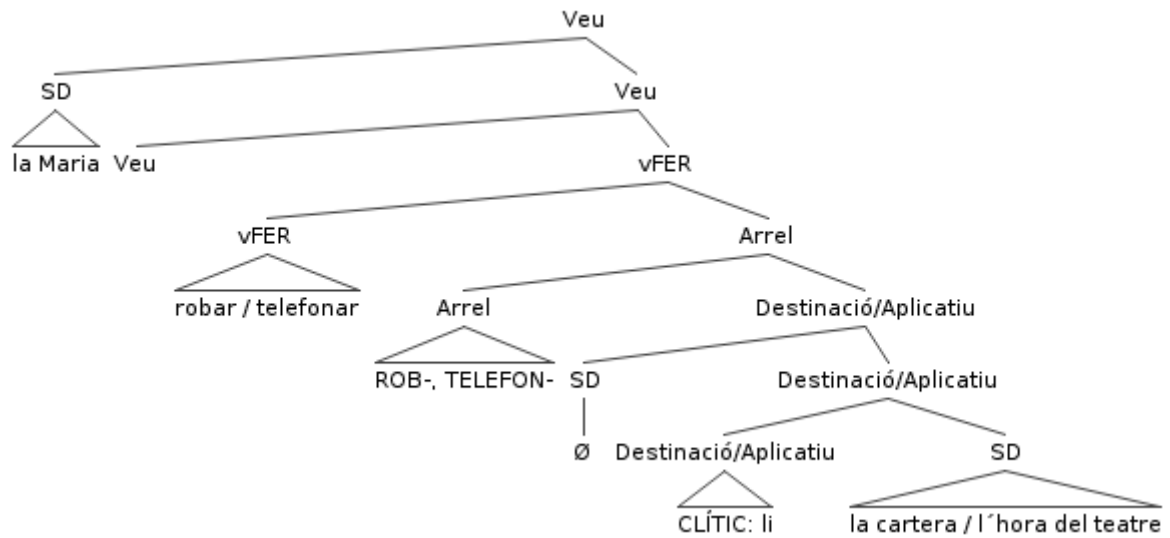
Veu

SD

la Maria

Veu

Veu

vFER

vFER

robar / telefonar

Arrel

Arrel

ROB-, TELEFON-

Destinació/Aplicatiu

SD

Ø

Destinació/Aplicatiu

Destinació/Aplicatiu

CLÍTIC: li

SD

la cartera / l´hora del teatre